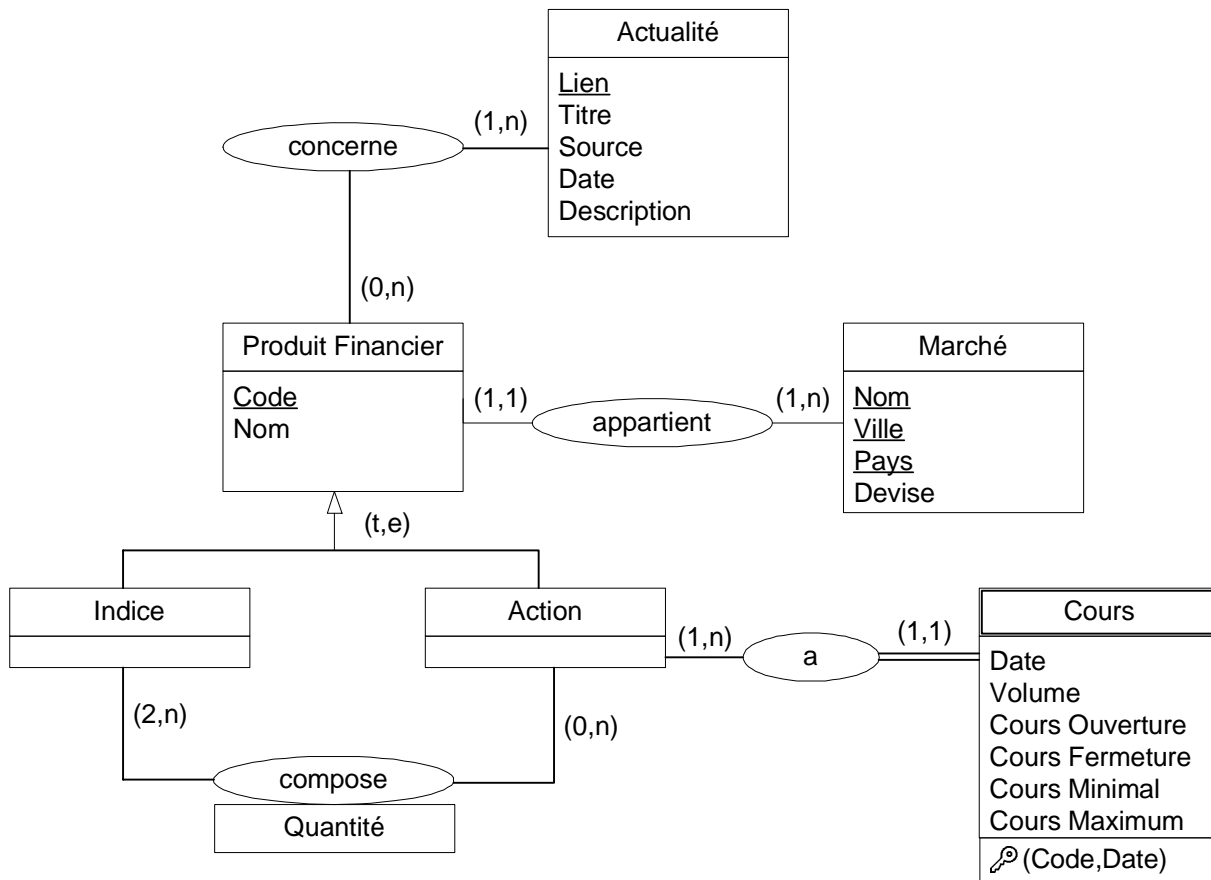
Actualité
Lien
Titre
Source
Date
Description

(1,n)

concerne

(0,n)

Produit Financier
Code
Nom

(1,1)

appartient

(1,n)

Marché
Nom
Ville
Pays
Devise

(t,e)

Indice

Action

(1,n)

a

(1,1)

Cours
Date
Volume
Cours Ouverture
Cours Fermeture
Cours Minimal
Cours Maximum
(Code,Date)

(2,n)

(0,n)

compose

Quantité